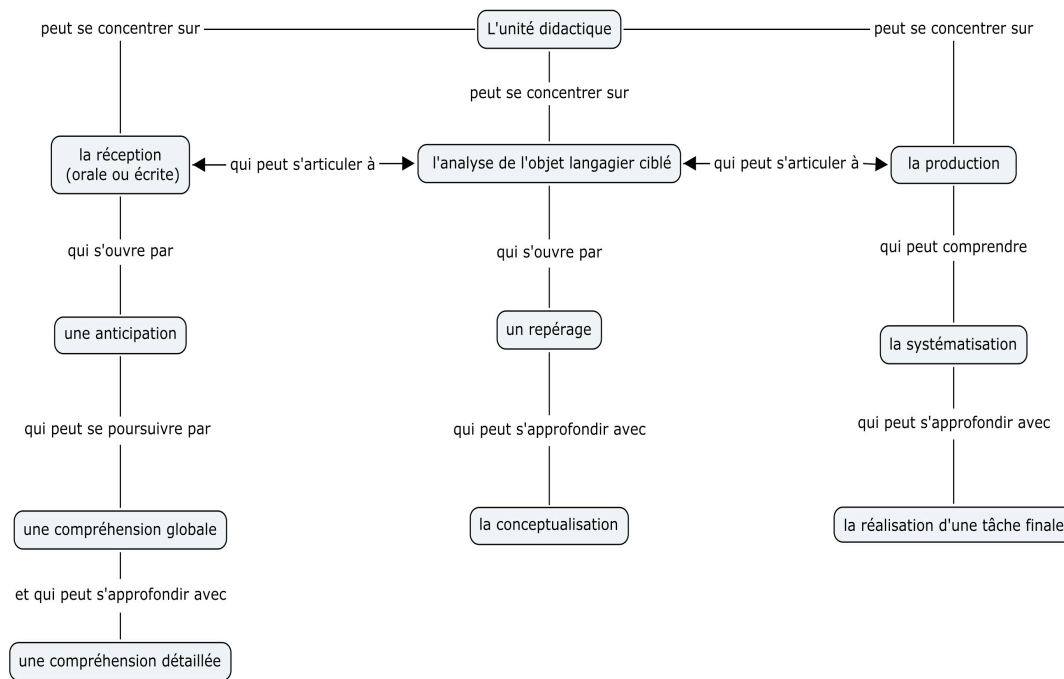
peut se concentrer sur

L'unité didactique

peut se concentrer sur

peut se concentrer sur

la réception (orale ou écrite)

qui peut s'articuler à

l'analyse de l'objet langagier ciblé

qui peut s'articuler à

la production

qui s'ouvre par

qui s'ouvre par

qui peut comprendre

une anticipation

un repérage

la systématisation

qui peut se poursuivre par

qui peut s'approfondir avec

qui peut s'approfondir avec

une compréhension globale

la conceptualisation

la réalisation d'une tâche finale

et qui peut s'approfondir avec

une compréhension détaillée